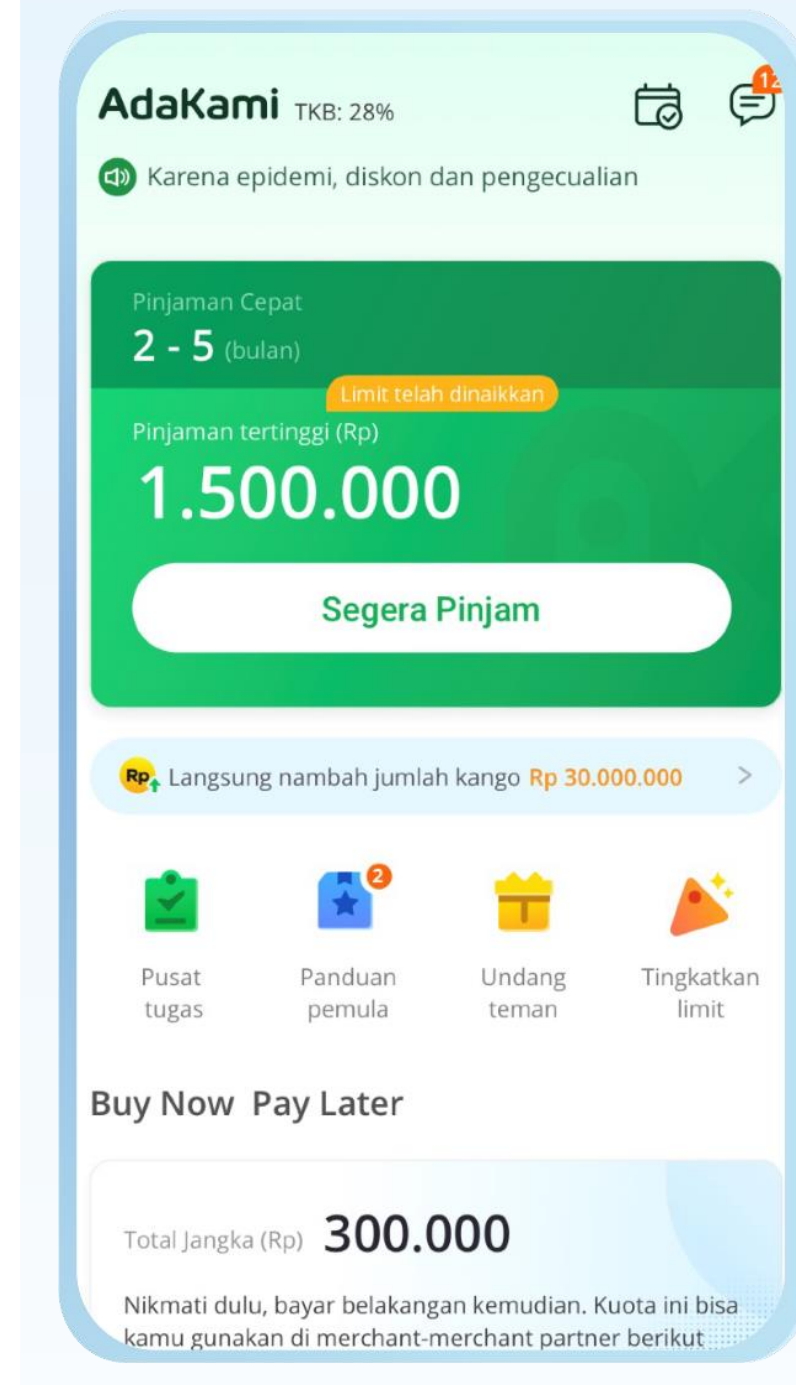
AdaKami TKB: 28%

12

Karena epidemi, diskon dan pengecualian

Pinjaman Cepat
2 - 5 (bulan)

Limit telah dinaikkan

Pinjaman tertinggi (Rp)
1.500.000

Segera Pinjam

Rp Langsung nambah jumlah kango Rp 30.000.000 >

Pusat tugas

2
Panduan pemula

Undang teman

Tingkatkan limit

Buy Now Pay Later

Total Jangka (Rp) 300.000

Nikmati dulu, bayar belakangan kemudian. Kuota ini bisa kamu gunakan di merchant-merchant partner berikut